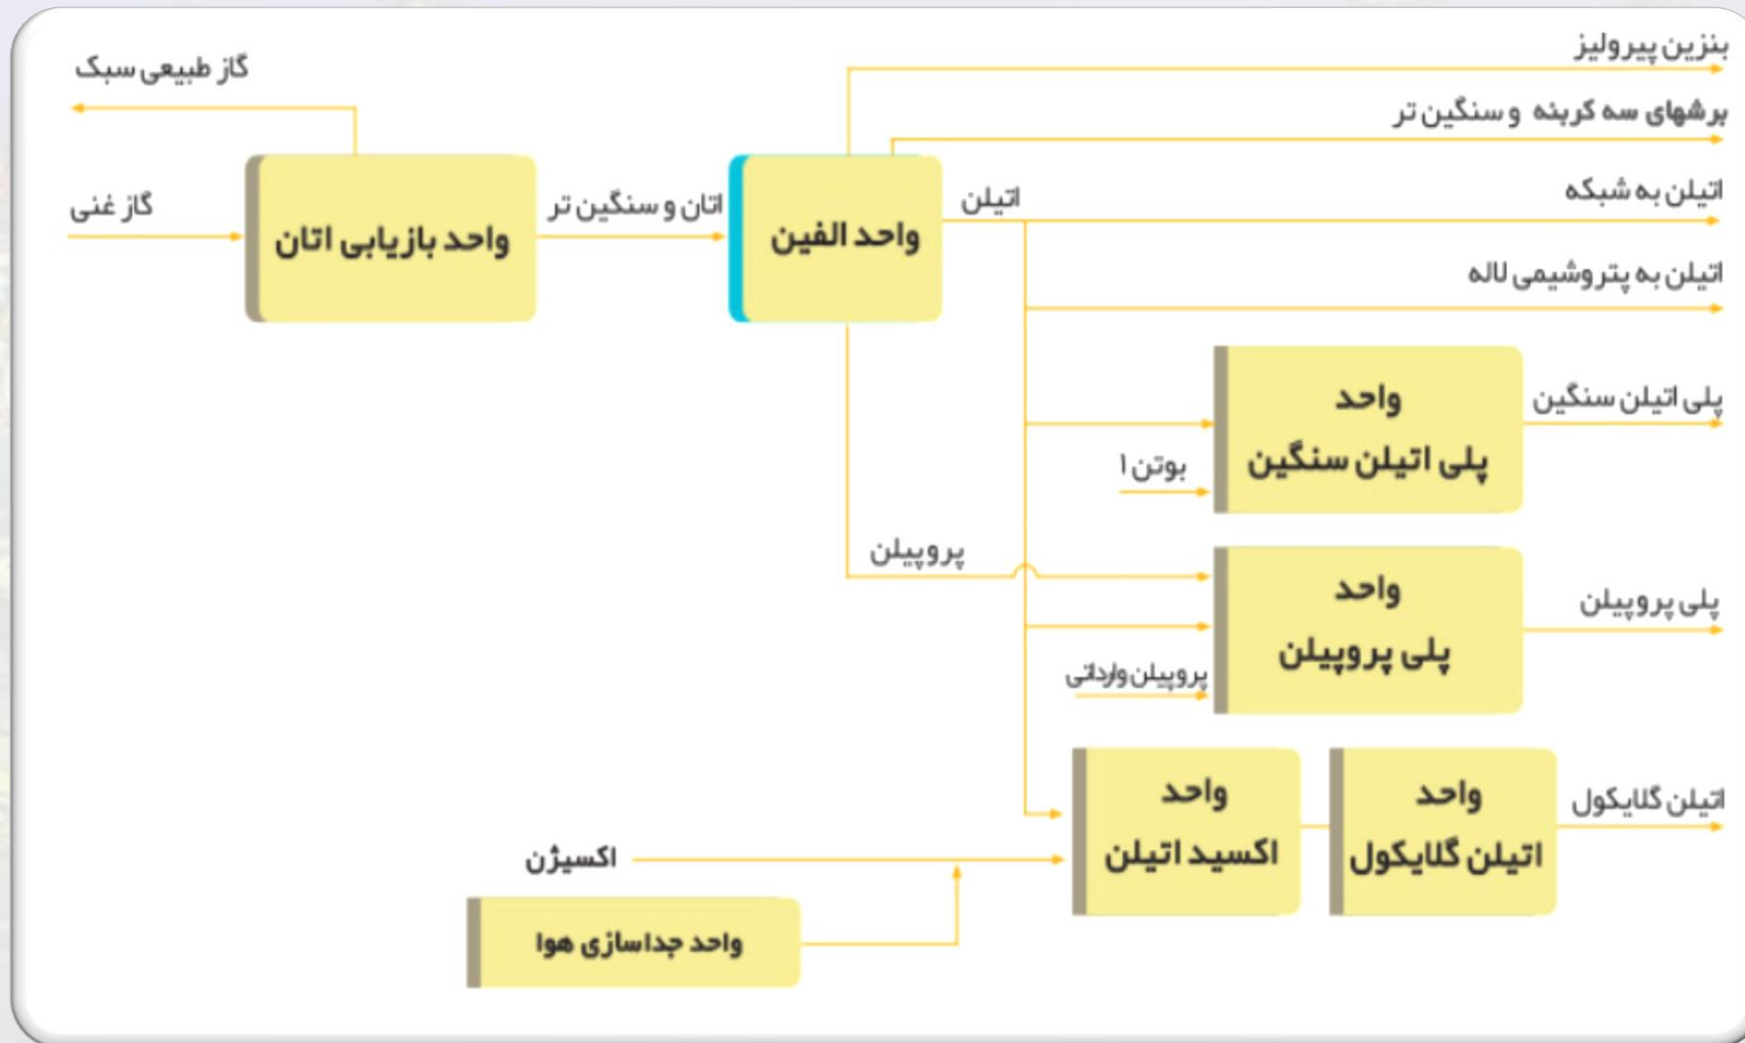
گاز طبیعی سبک

گاز غنی

واحد بازیابی اتان

اتان و سنگین تر

واحد الفین

بنزین پیرولیز

برشهای سه کربنه و سنگین تر

اتیلن

اتیلن به شبکه

اتیلن به پتروشیمی لاله

واحد
پلی اتیلن سنگین

پلی اتیلن سنگین

بوتن ۱

پروپیلن

واحد
پلی پروپیلن

پلی پروپیلن

پروپیلن وارداتی

واحد
اکسید اتیلن

واحد
اتیلن گلایکول

اتیلن گلایکول

اکسیژن

واحد جداسازی هوا